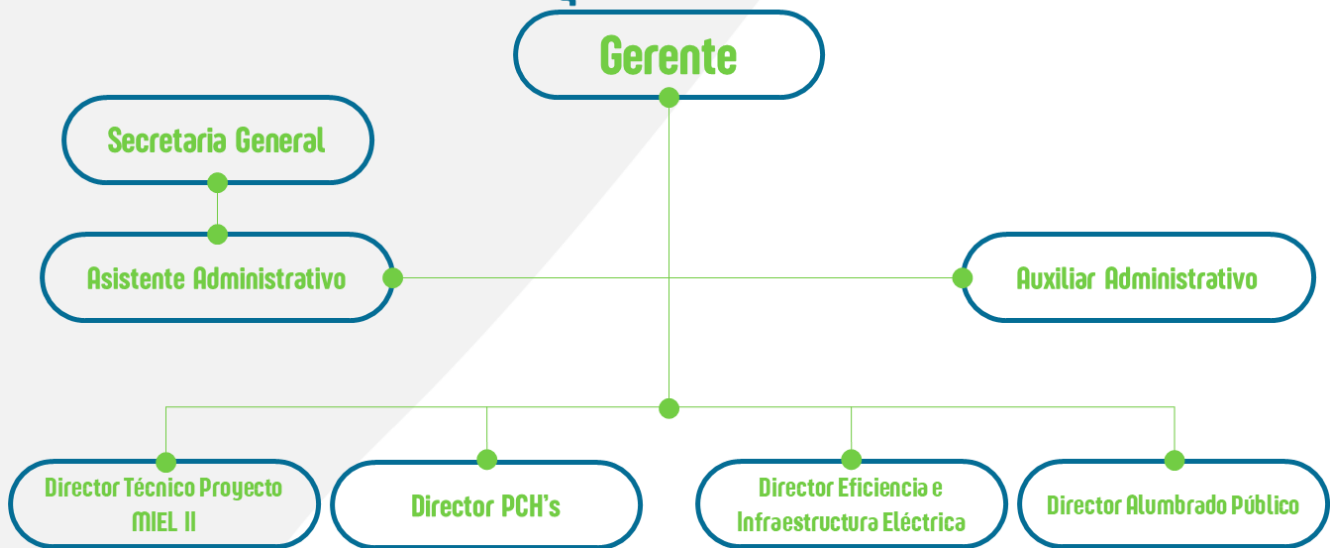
Gerente

Secretaria General

Asistente Administrativo

Auxiliar Administrativo

Director Técnico Proyecto MIEL II

Director PCH's

Director Eficiencia e Infraestructura Eléctrica

Director Alumbrado Público